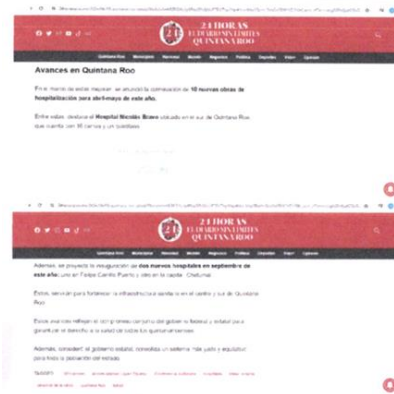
24 HORAS
EL DIARIO SIN LIMITES
QUINTANA ROO

Avances en Quintana Roo

En el marco de estas mejoras, se anunció la conclusión de 10 nuevas obras de hospitalización para abril-mayo de este año.

Entre estas, destaca el Hospital Nicolás Bravo ubicado en el sur de Quintana Roo, que cuenta con 16 camas y un quirófano.

24 HORAS
EL DIARIO SIN LIMITES
QUINTANA ROO

Además, se proyecta la inauguración de dos nuevos hospitales en septiembre de este año: uno en Felipe Carrillo Puerto y otro en la capital, Chetumal.

Estos, servirán para fortalecer la infraestructura sanitaria en el centro y sur de Quintana Roo.

Estos avances reflejan el compromiso conjunto del gobierno federal y estatal para garantizar el derecho a la salud de todos los quintanarroenses.

Además, consolidan el gobierno estatal, consolidar un sistema más justo y equitativo para toda la población del estado.